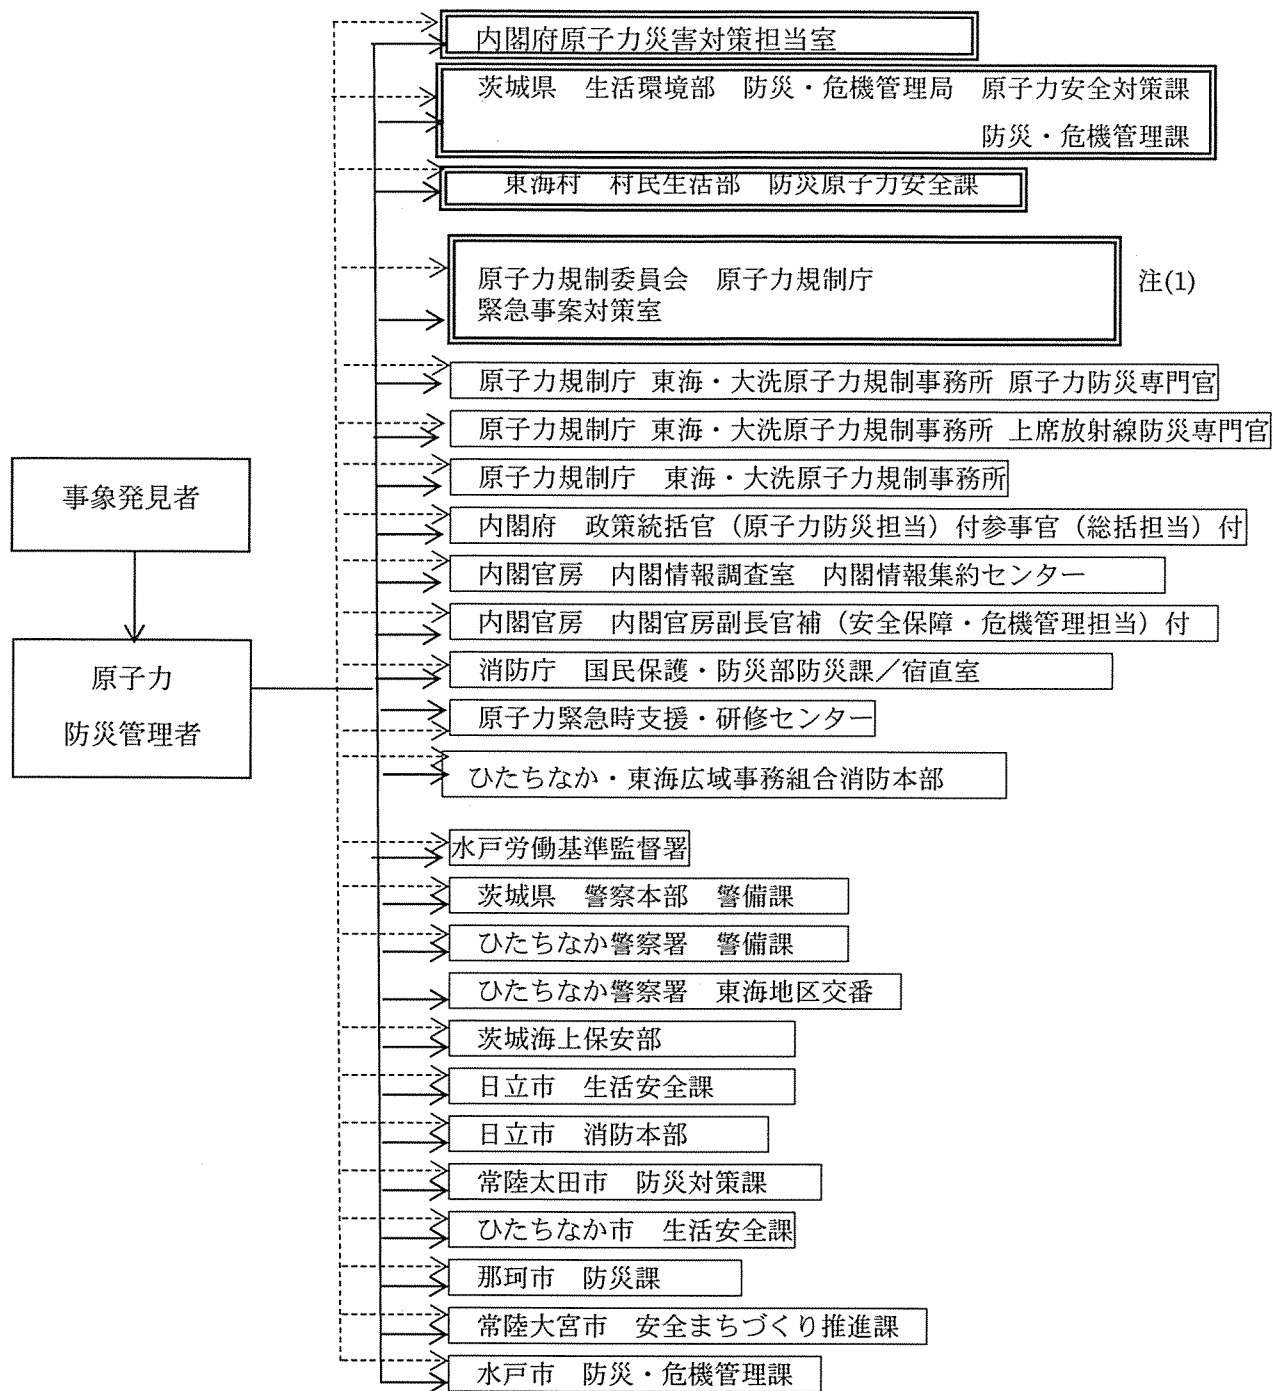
事象発見者

原子力
防災管理者

内閣府原子力災害対策担当室

茨城県　生活環境部　防災・危機管理局　原子力安全対策課
防災・危機管理課

東海村　村民生活部　防災原子力安全課

原子力規制委員会　原子力規制庁
緊急事案対策室

注(1)

原子力規制庁 東海・大洗原子力規制事務所 原子力防災専門官

原子力規制庁 東海・大洗原子力規制事務所 上席放射線防災専門官

原子力規制庁　東海・大洗原子力規制事務所

内閣府　政策統括官（原子力防災担当）付参事官（総括担当）付

内閣官房　内閣情報調査室　内閣情報集約センター

内閣官房　内閣官房副長官補（安全保障・危機管理担当）付

消防庁　国民保護・防災部防災課／宿直室

原子力緊急時支援・研修センター

ひたちなか・東海広域事務組合消防本部

水戸労働基準監督署

茨城県　警察本部　警備課

ひたちなか警察署　警備課

ひたちなか警察署　東海地区交番

茨城海上保安部

日立市　生活安全課

日立市　消防本部

常陸太田市　防災対策課

ひたちなか市　生活安全課

那珂市　防災課

常陸大宮市　安全まちづくり推進課

水戸市　防災・危機管理課